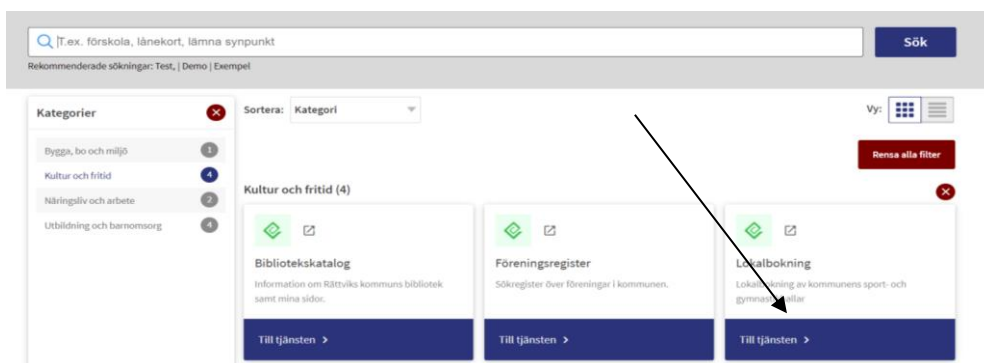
T.ex. förskola, lånekort, lämna synpunkt

Sök

Rekommenderade sökningar: Test, | Demo | Exempel

Kategorier

Bygga, bo och miljö 1

Kultur och fritid 4

Näringsliv och arbete 2

Utbildning och barnomsorg 4

Sortera: Kategori

Vy:

Rensa alla filter

Kultur och fritid (4)

Bibliotekskatalog

Information om Rättviks kommuns bibliotek samt mina sidor.

Till tjänsten >

Föreningsregister

Sökregister över föreningar i kommunen.

Till tjänsten >

Lokalbokning

Lokalbokning av kommunens sport- och gymnas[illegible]allar

Till tjänsten >